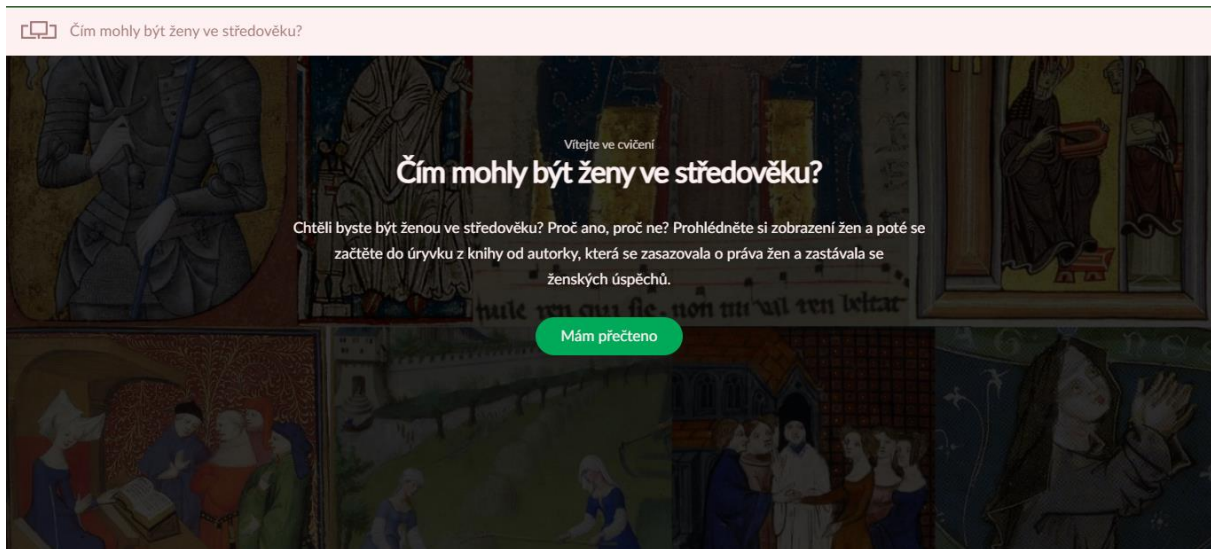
Čím mohly být ženy ve středověku?

Vítejte ve cvičení

Čím mohly být ženy ve středověku?

Chtěli byste být ženou ve středověku? Proč ano, proč ne? Prohlédněte si zobrazení žen a poté se začtěte do úryvku z knihy od autorky, která se zasazovala o práva žen a zastávala se ženských úspěchů.

Mám přečteno